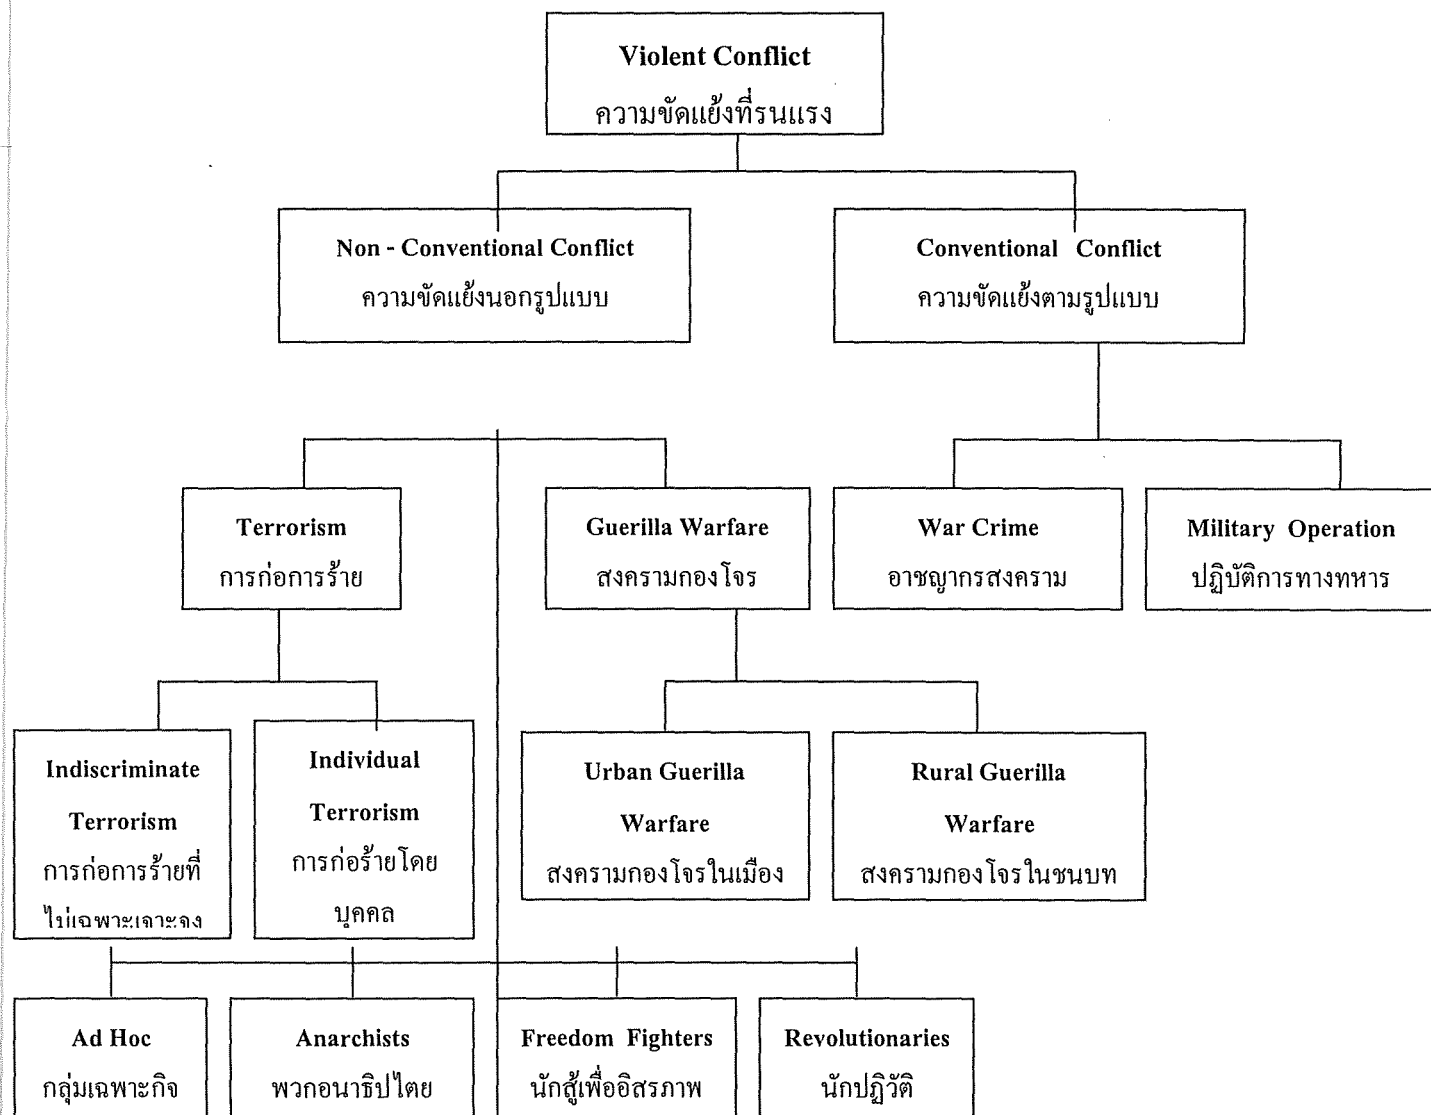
Violent Conflict
ความขัดแย้งที่รุนแรง

Non - Conventional Conflict
ความขัดแย้งนอกรูปแบบ

Conventional Conflict
ความขัดแย้งตามรูปแบบ

Terrorism
การก่อการร้าย

Guerilla Warfare
สงครามกองโจร

War Crime
อาชญากรสงคราม

Military Operation
ปฏิบัติการทางทหาร

Indiscriminate Terrorism
การก่อการร้ายที่ไม่เฉพาะเจาะจง

Individual Terrorism
การก่อร้ายโดยบุคคล

Urban Guerilla Warfare
สงครามกองโจรในเมือง

Rural Guerilla Warfare
สงครามกองโจรในชนบท

Ad Hoc
กลุ่มเฉพาะกิจ

Anarchists
พวกอนาธิปไตย

Freedom Fighters
นักสู้เพื่ออิสรภาพ

Revolutionaries
นักปฏิวัติ